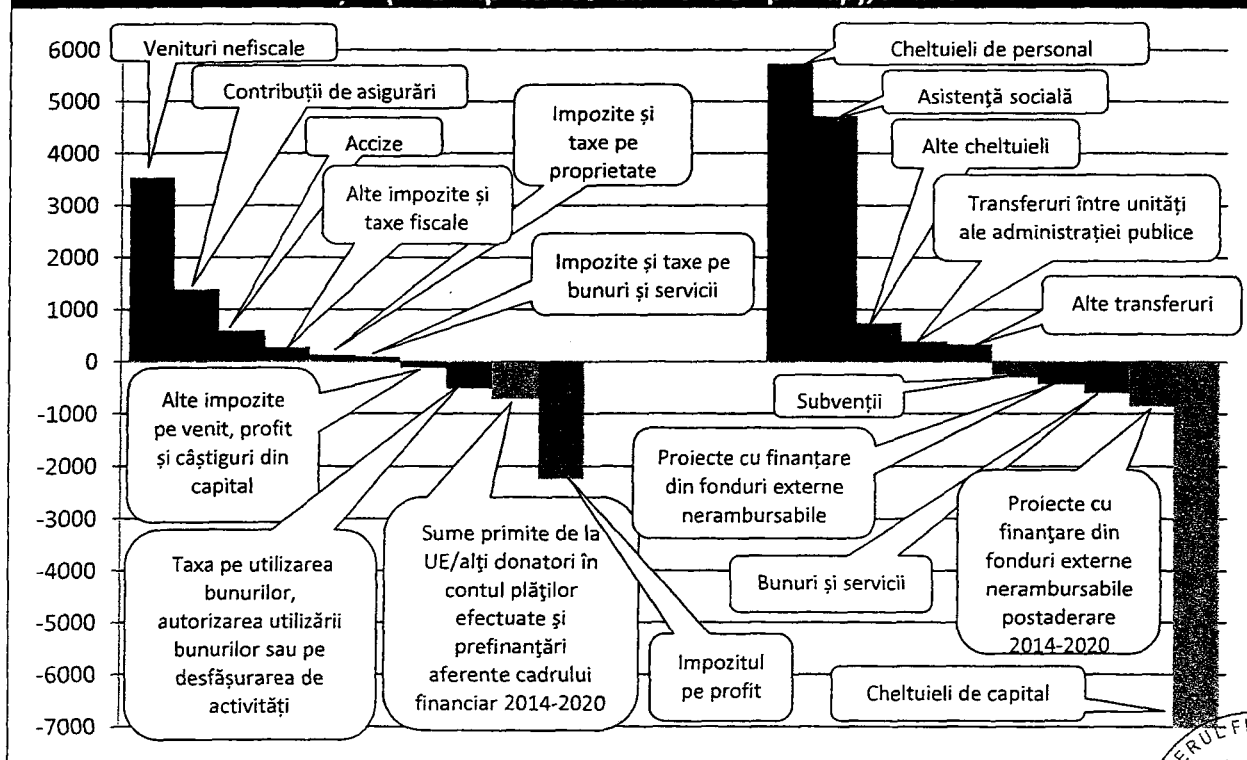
6000
5000
4000
3000
2000
1000
0
-1000
-2000
-3000
-4000
-5000
-6000
-7000

Venituri nefiscale
Contribuții de asigurări
Accize
Impozite și taxe pe proprietate
Alte impozite și taxe fiscale
Impozite și taxe pe bunuri și servicii
Alte impozite pe venit, profit și câștiguri din capital
Taxa pe utilizarea bunurilor, autorizarea utilizării bunurilor sau pe desfășurarea de activități
Sume primite de la UE/alți donatori în contul plăților efectuate și prefinanțări aferente cadrului financiar 2014-2020
Impozitul pe profit

Cheltuieli de personal
Asistență socială
Alte cheltuieli
Transferuri între unități ale administrației publice
Alte transferuri
Subvenții
Proiecte cu finanțare din fonduri externe nerambursabile
Proiecte cu finanțare din fonduri externe nerambursabile postaderare 2014-2020
Bunuri și servicii
Cheltuieli de capital